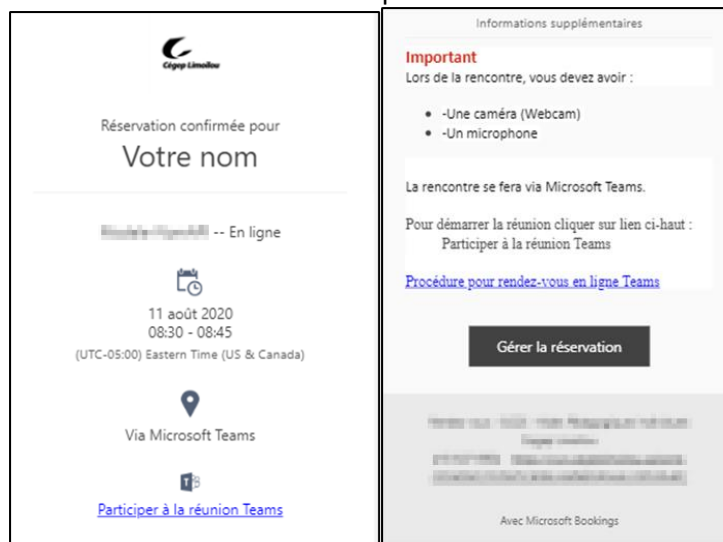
Cégep Limoilou

Réservation confirmée pour

Votre nom

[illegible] -- En ligne

11 août 2020
08:30 - 08:45
(UTC-05:00) Eastern Time (US & Canada)

Via Microsoft Teams

Participer à la réunion Teams

Informations supplémentaires

Important
Lors de la rencontre, vous devez avoir :

- -Une caméra (Webcam)
- -Un microphone

La rencontre se fera via Microsoft Teams.

Pour démarrer la réunion cliquer sur lien ci-haut :
Participer à la réunion Teams

Procédure pour rendez-vous en ligne Teams

Gérer la réservation

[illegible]

Avec Microsoft Bookings